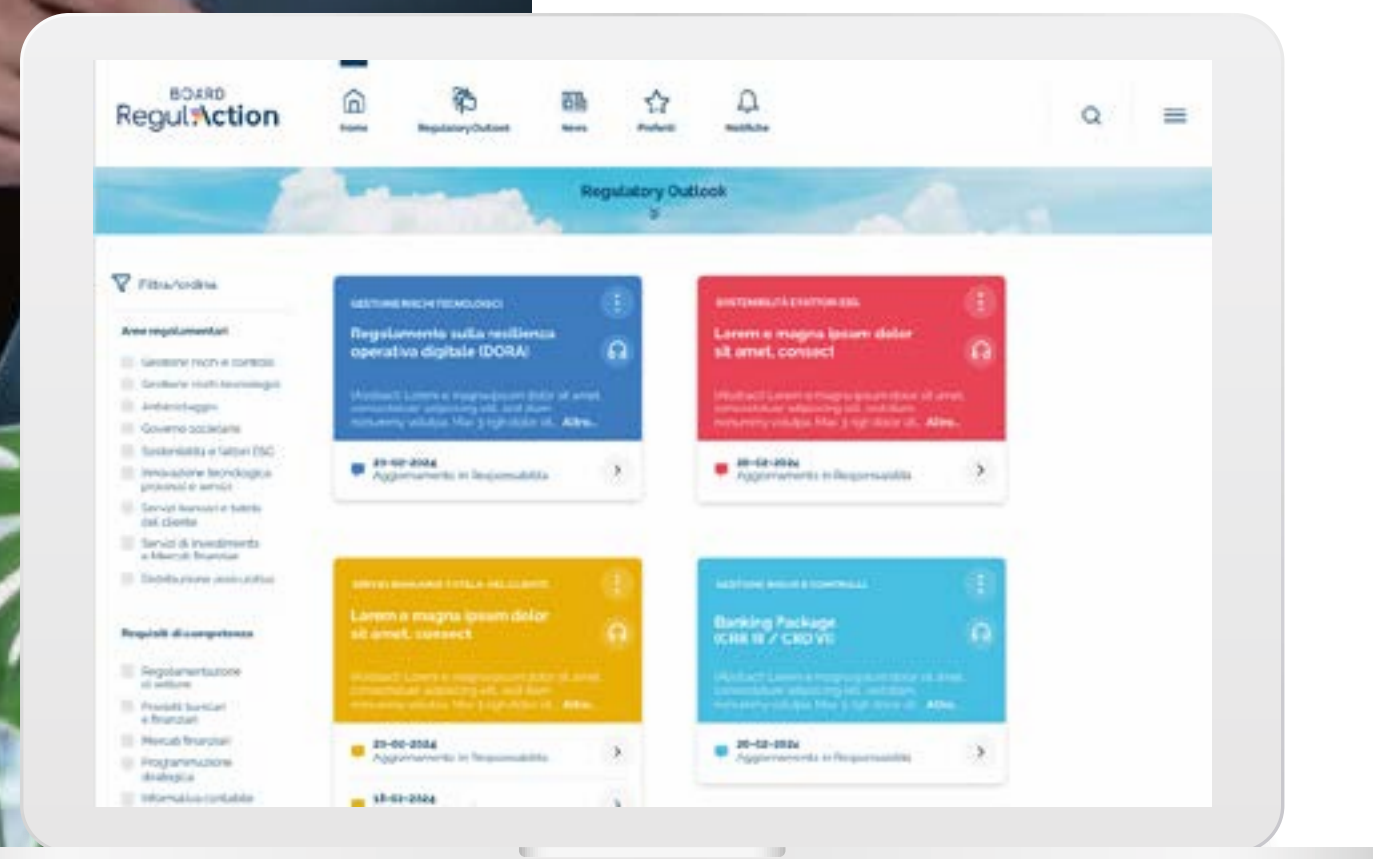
BOARD
ReguliAction

Home
Regulatory Outlook
News
Preferiti
Notifiche

Regulatory Outlook

Filtra/ordina

Aree regolamentari

Gestione rischi e controlli
Gestione rischi tecnologici
Antiriciclaggio
Governo societario
Sostenibilità e fattori ESG
Innovazione tecnologica processi e servizi
Servizi bancari e tutela del cliente
Servizi di investimento e Mercati finanziari
Distribuzione assicurativa

Requisiti di competenza

Regolamentazione di settore
Prodotti bancari e finanziari
Mercati finanziari
Programmazione strategica
Informativa contabile

GESTIONE RISCHI TECNOLOGICI
Regolamento sulla resilienza operativa digitale (DORA)
[Abstract] Lorem e magna ipsum dolor sit amet, consectetuer adipiscing elit, sed diam nonummy volutpa. Mar 3 ngh dolor sit... Altro...
20-02-2024
Aggiornamento in Responsabilità

SOSTENIBILITÀ E FATTORI ESG
Lorem e magna ipsum dolor sit amet, consect
[Abstract] Lorem e magna ipsum dolor sit amet, consectetuer adipiscing elit, sed diam nonummy volutpa. Mar 3 ngh dolor sit... Altro...
20-02-2024
Aggiornamento in Responsabilità

SERVIZI BANCARI E TUTELA DEL CLIENTE
Lorem e magna ipsum dolor sit amet, consect
[Abstract] Lorem e magna ipsum dolor sit amet, consectetuer adipiscing elit, sed diam nonummy volutpa. Mar 3 ngh dolor sit... Altro...
20-02-2024
Aggiornamento in Responsabilità
18-02-2024

GESTIONE RISCHI E CONTROLLI
Banking Package (CRR III / CRD VI)
[Abstract] Lorem e magna ipsum dolor sit amet, consectetuer adipiscing elit, sed diam nonummy volutpa. Mar 3 ngh dolor sit... Altro...
20-02-2024
Aggiornamento in Responsabilità